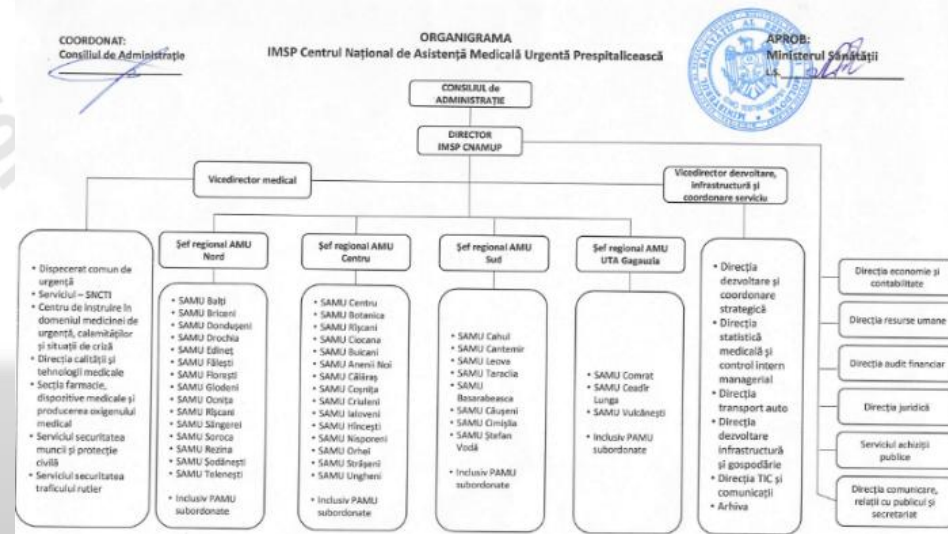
COORDONAT:
Consiliul de Administrație

ORGANIGRAMA
IMSP Centrul Național de Asistență Medicală Urgentă Prespitalicească

APROB:
Ministerul Sănătății
L.Ș.

CONSILIUL de ADMINISTRAȚIE

DIRECTOR IMSP CNAMUP

Vicedirector medical

Vicedirector dezvoltare, infrastructură și coordonare serviciu

• Dispecerat comun de urgență
• Serviciul – SNCTI
• Centru de instruire în domeniul medicinei de urgență, calamităților și situații de criză
• Direcția calității și tehnologii medicale
• Secția farmacie, dispozitive medicale și producerea oxigenului medical
• Serviciul securitatea muncii și protecție civilă
• Serviciul securitatea traficului rutier

Șef regional AMU Nord

• SAMU Bălți
• SAMU Briceni
• SAMU Dondușeni
• SAMU Drochia
• SAMU Edineț
• SAMU Fălești
• SAMU Florești
• SAMU Glodeni
• SAMU Ocnița
• SAMU Rîșcani
• SAMU Sîngerei
• SAMU Soroca
• SAMU Rezina
• SAMU Șoldănești
• SAMU Telenești

• Inclusiv PAMU subordonate

Șef regional AMU Centru

• SAMU Centru
• SAMU Botanica
• SAMU Rîșcani
• SAMU Ciocana
• SAMU Buicani
• SAMU Anenii Noi
• SAMU Călărași
• SAMU Coșnița
• SAMU Criuleni
• SAMU Ialoveni
• SAMU Hîncești
• SAMU Nisporeni
• SAMU Orhei
• SAMU Strășeni
• SAMU Ungheni

• Inclusiv PAMU subordonate

Șef regional AMU Sud

• SAMU Cahul
• SAMU Cantemir
• SAMU Leova
• SAMU Taraclia
• SAMU Basarabeasca
• SAMU Căușeni
• SAMU Cimișlia
• SAMU Ștefan Vodă

• Inclusiv PAMU subordonate

Șef regional AMU UTA Gagauzia

• SAMU Comrat
• SAMU Ceadîr Lunga
• SAMU Vulcănești

• Inclusiv PAMU subordonate

• Direcția dezvoltare și coordonare strategică
• Direcția statistică medicală și control intern managerial
• Direcția transport auto
• Direcția dezvoltare infrastructură și gospodărie
• Direcția TIC și comunicații
• Arhiva

Direcția economie și contabilitate

Direcția resurse umane

Direcția audit financiar

Direcția juridică

Serviciul achiziții publice

Direcția comunicare, relații cu publicul și secretariat